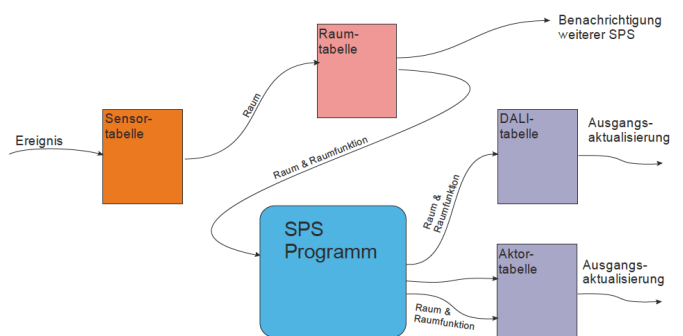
Benachrichtigung weiterer SPS

Raumtabelle

Raum

Ereignis

Sensortabelle

Raum & Raumfunktion

DALItabelle

Ausgangsaktualisierung

Raum & Raumfunktion

SPS Programm

Aktortabelle

Ausgangsaktualisierung

Raum & Raumfunktion